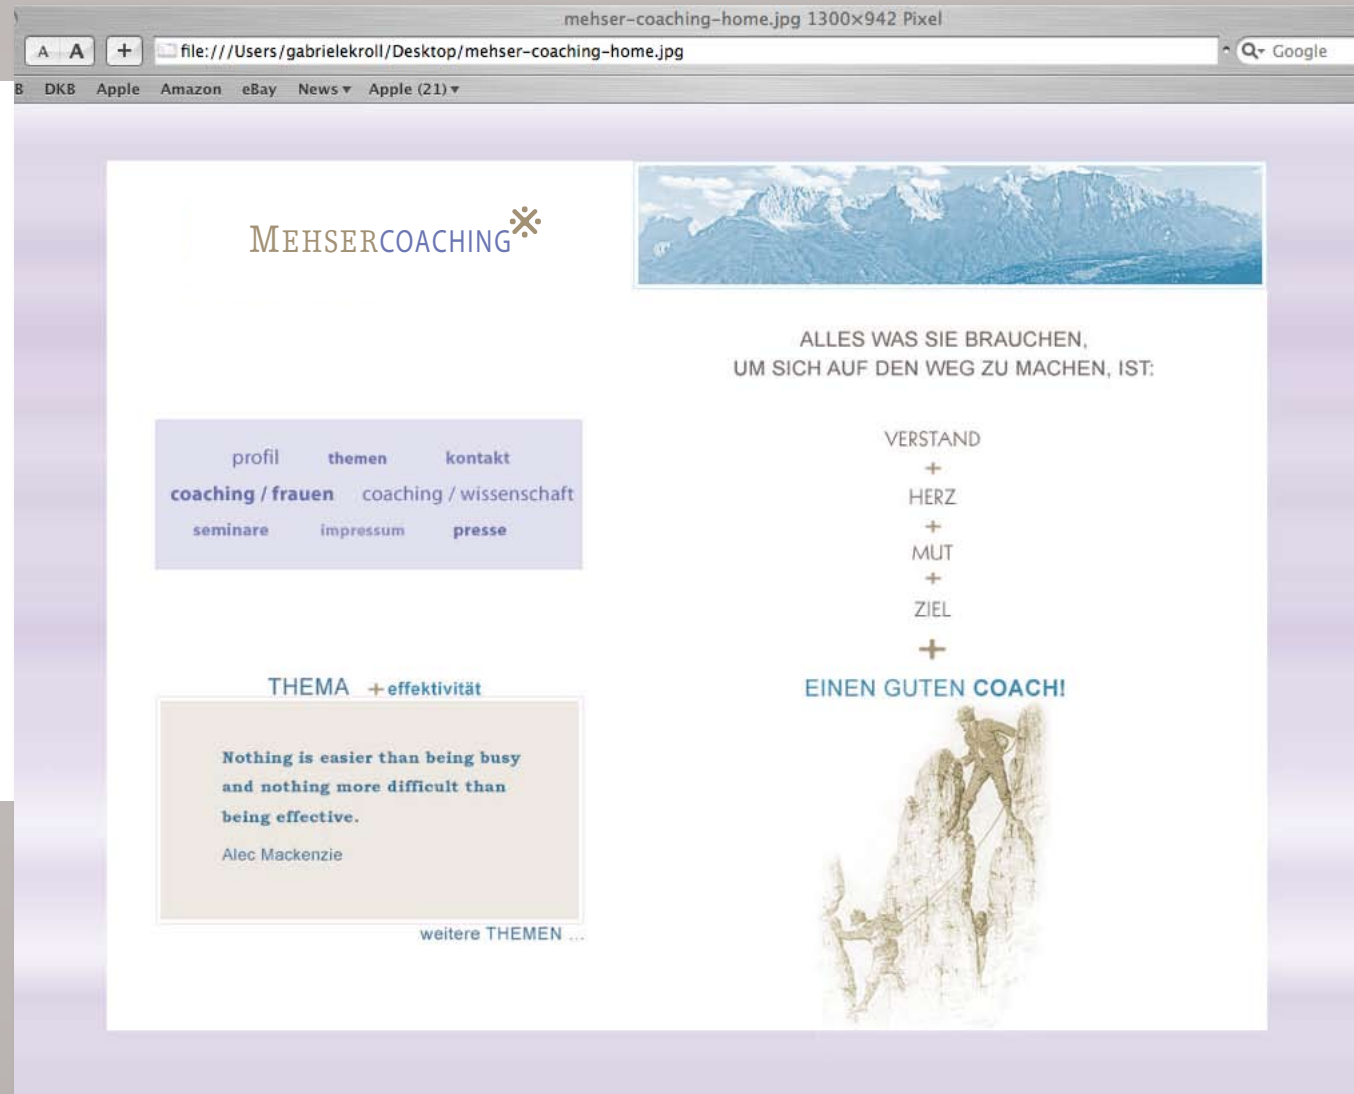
mehser-coaching-home.jpg 1300×942 Pixel

A A +

file:///Users/gabrielekroll/Desktop/mehser-coaching-home.jpg

Google

B DKB Apple Amazon eBay News ▾ Apple (21) ▾

MEHSERCOACHING

ALLES WAS SIE BRAUCHEN,
UM SICH AUF DEN WEG ZU MACHEN, IST:

profil themen kontakt
coaching / frauen coaching / wissenschaft
seminare impressum presse

VERSTAND
+
HERZ
+
MUT
+
ZIEL
+
EINEN GUTEN COACH!

THEMA + effektivität

Nothing is easier than being busy and nothing more difficult than being effective.

Alec Mackenzie

weitere THEMEN ...